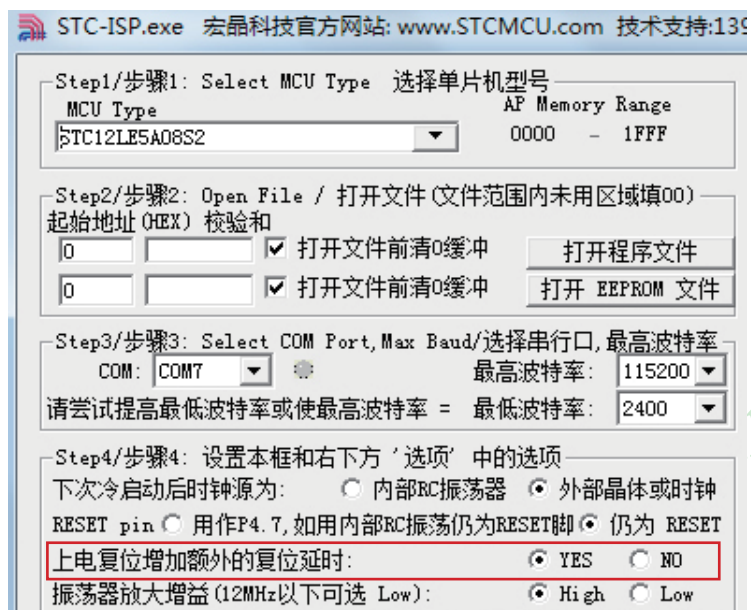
STC-ISP.exe 宏晶科技官方网站: www.STCMCU.com 技术支持:139

Step1/步骤1: Select MCU Type 选择单片机型号
MCU Type
STC12LE5A08S2
AP Memory Range
0000 - 1FFF

Step2/步骤2: Open File / 打开文件(文件范围内未用区域填00)
起始地址(HEX) 校验和
0
☑ 打开文件前清0缓冲
打开程序文件
0
☑ 打开文件前清0缓冲
打开 EEPROM 文件

Step3/步骤3: Select COM Port, Max Baud/选择串行口, 最高波特率
COM: COM7
最高波特率: 115200
请尝试提高最低波特率或使最高波特率 = 最低波特率: 2400

Step4/步骤4: 设置本框和右下方 '选项' 中的选项
下次冷启动后时钟源为: ○ 内部RC振荡器 ◉ 外部晶体或时钟
RESET pin ○ 用作P4.7, 如用内部RC振荡仍为RESET脚 ◉ 仍为 RESET
上电复位增加额外的复位延时: ◉ YES ○ NO
振荡器放大增益(12MHz以下可选 Low): ◉ High ○ Low